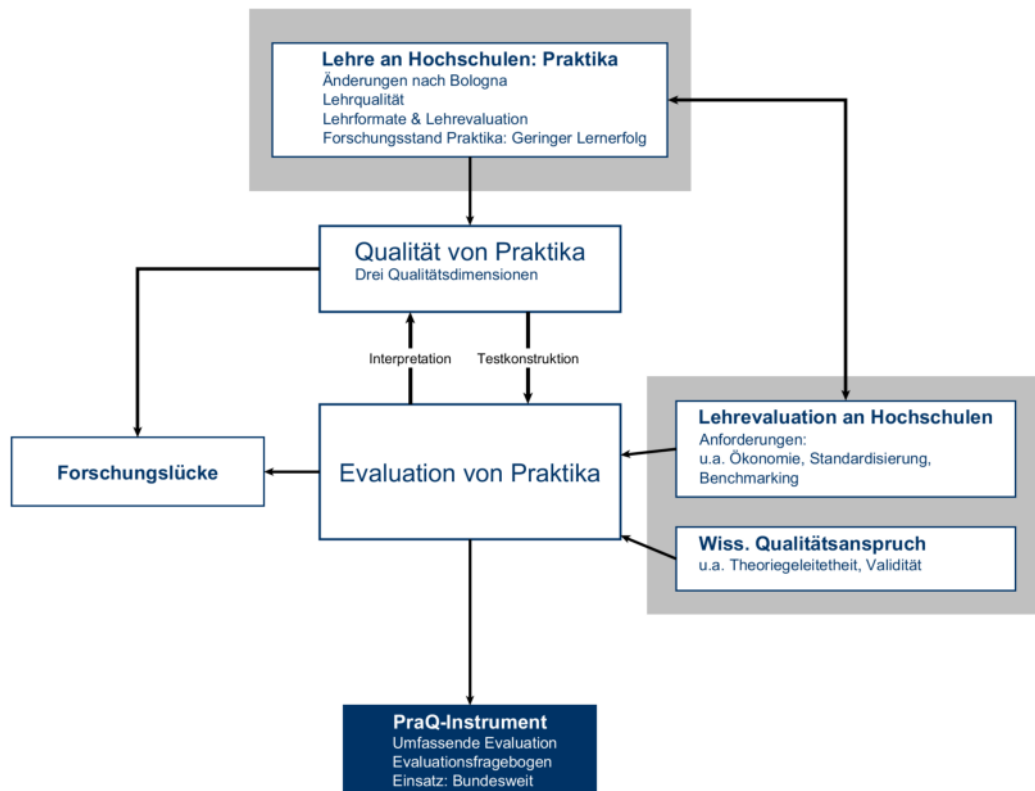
Lehre an Hochschulen: Praktika
Änderungen nach Bologna
Lehrqualität
Lehrformate & Lehrevaluation
Forschungsstand Praktika: Geringer Lernerfolg

Qualität von Praktika
Drei Qualitätsdimensionen

Interpretation

Testkonstruktion

Forschungslücke

Evaluation von Praktika

Lehrevaluation an Hochschulen
Anforderungen:
u.a. Ökonomie, Standardisierung, Benchmarking

Wiss. Qualitätsanspruch
u.a. Theoriegeleitetheit, Validität

PraQ-Instrument
Umfassende Evaluation
Evaluationsfragebogen
Einsatz: Bundesweit